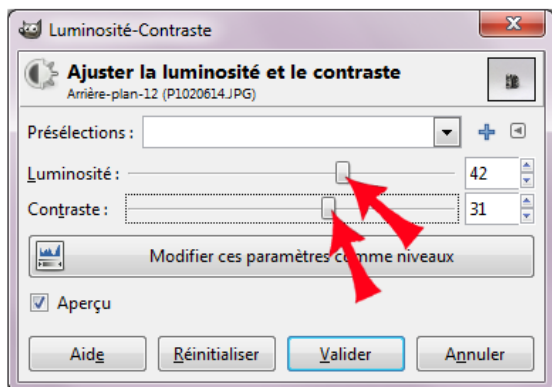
Luminosité-Contraste

Ajuster la luminosité et le contraste
Arrière-plan-12 (P1020614.JPG)

Présélections :

Luminosité : 42

Contraste : 31

Modifier ces paramètres comme niveaux

Aperçu

Aide Réinitialiser Valider Annuler